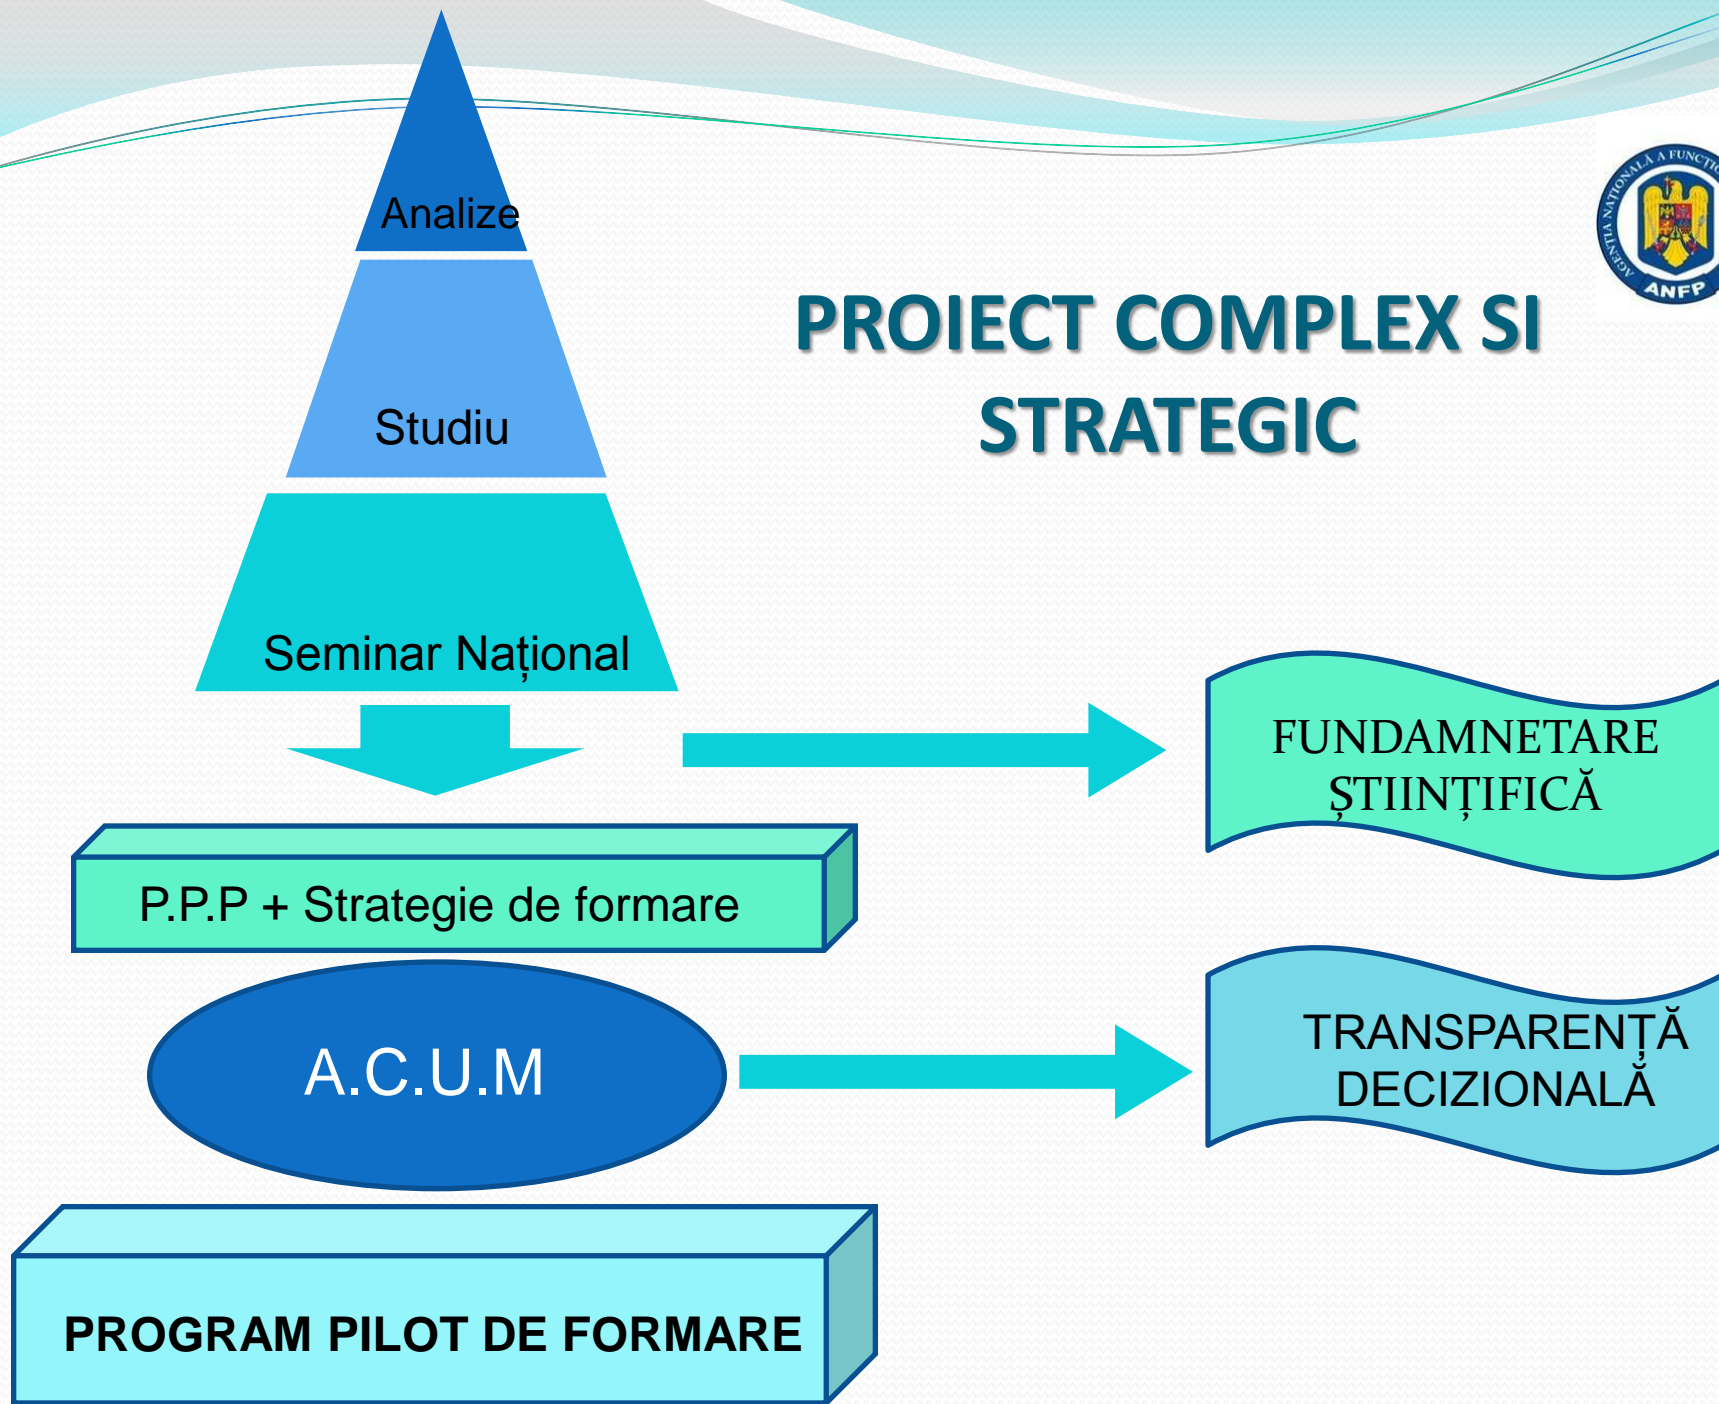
AGENȚIA NAȚIONALĂ A FUNCȚ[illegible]
ANFP

PROIECT COMPLEX SI STRATEGIC

Analize

Studiu

Seminar Național

FUNDAMNETARE ȘTIINȚIFICĂ

P.P.P + Strategie de formare

A.C.U.M

TRANSPARENȚĂ DECIZIONALĂ

PROGRAM PILOT DE FORMARE